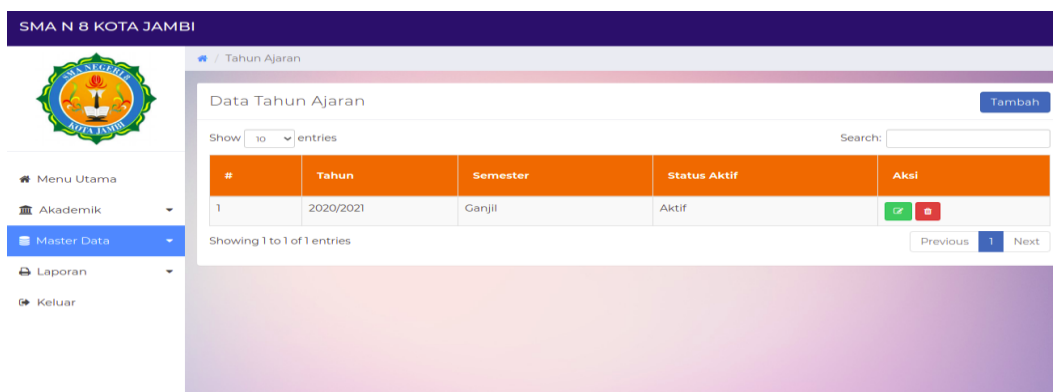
SMA N 8 KOTA JAMBI

SMA NEGERI 8 KOTA JAMBI

Menu Utama
Akademik
Master Data
Laporan
Keluar

/ Tahun Ajaran

Data Tahun Ajaran

Tambah

Show 10 entries

Search:

| # | Tahun | Semester | Status Aktif | Aksi |
|---|---|---|---|---|
| 1 | 2020/2021 | Ganjil | Aktif | |

Showing 1 to 1 of 1 entries

Previous 1 Next